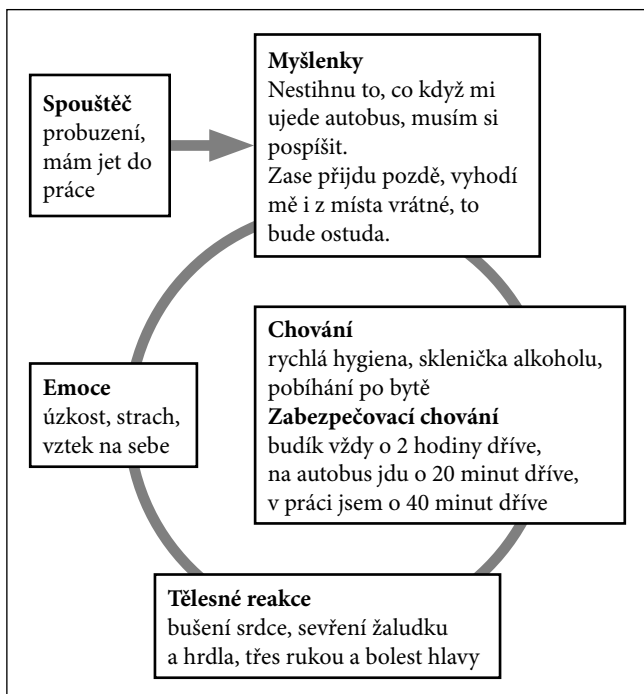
**Spouštěč**
probuzení, mám jet do práce

**Myšlenky**
Nestihnu to, co když mi ujede autobus, musím si pospíšit.
Zase přijdu pozdě, vyhodí mě i z místa vrátné, to bude ostuda.

**Chování**
rychlá hygiena, sklenička alkoholu, pobíhání po bytě
**Zabezpečovací chování**
budík vždy o 2 hodiny dříve,
na autobus jdu o 20 minut dříve,
v práci jsem o 40 minut dříve

**Emoce**
úzkost, strach, vztek na sebe

**Tělesné reakce**
bušení srdce, sevření žaludku a hrdla, třes rukou a bolest hlavy